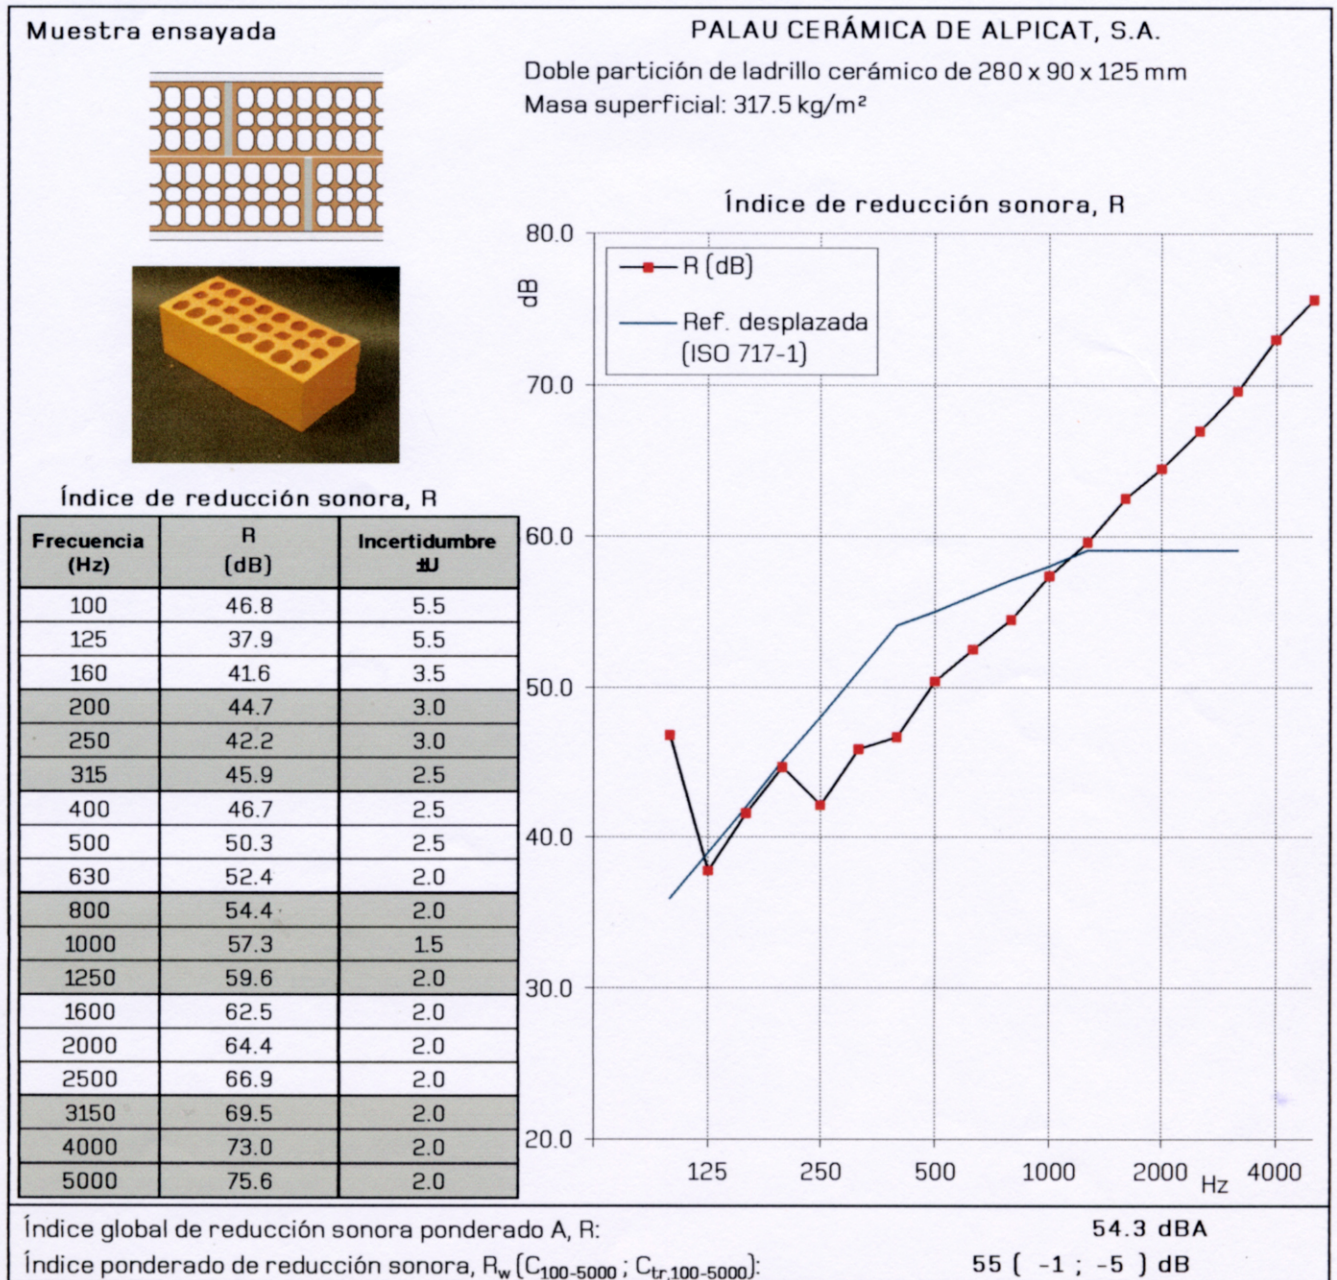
Muestra ensayada

PALAU CERÁMICA DE ALPICAT, S.A.

Doble partición de ladrillo cerámico de 280 x 90 x 125 mm
Masa superficial: 317.5 kg/m²

Índice de reducción sonora, R

| Frecuencia (Hz) | R (dB) | Incertidumbre ±U |
|---|---|---|
| 100 | 46.8 | 5.5 |
| 125 | 37.9 | 5.5 |
| 160 | 41.6 | 3.5 |
| 200 | 44.7 | 3.0 |
| 250 | 42.2 | 3.0 |
| 315 | 45.9 | 2.5 |
| 400 | 46.7 | 2.5 |
| 500 | 50.3 | 2.5 |
| 630 | 52.4 | 2.0 |
| 800 | 54.4 | 2.0 |
| 1000 | 57.3 | 1.5 |
| 1250 | 59.6 | 2.0 |
| 1600 | 62.5 | 2.0 |
| 2000 | 64.4 | 2.0 |
| 2500 | 66.9 | 2.0 |
| 3150 | 69.5 | 2.0 |
| 4000 | 73.0 | 2.0 |
| 5000 | 75.6 | 2.0 |

Índice de reducción sonora, R

dB

80.0
70.0
60.0
50.0
40.0
30.0
20.0

R (dB)
Ref. desplazada (ISO 717-1)

125 250 500 1000 2000 Hz 4000

Índice global de reducción sonora ponderado A, R: 54.3 dBA

Índice ponderado de reducción sonora, $R_w$ ($C_{100-5000}$ ; $C_{tr,100-5000}$): 55 ( -1 ; -5 ) dB